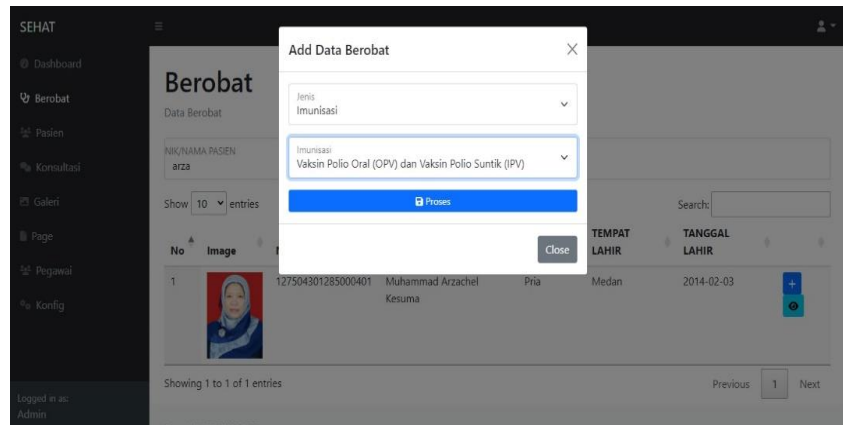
SEHAT

Dashboard
Berobat
Pasien
Konsultasi
Galeri
Page
Pegawai
Konfig

Logged in as:
Admin

Berobat
Data Berobat

NIK/NAMA PASIEN
arza

Show 10 entries

Search:

| No | Image | NIK | NAMA | JENIS KELAMIN | TEMPAT LAHIR | TANGGAL LAHIR | |
|---|---|---|---|---|---|---|---|
| 1 | | 1275043012850004​01 | Muhammad Arzachel Kesuma | Pria | Medan | 2014-02-03 | + |

Showing 1 to 1 of 1 entries

Previous 1 Next

Add Data Berobat

Jenis
Imunisasi

Imunisasi
Vaksin Polio Oral (OPV) dan Vaksin Polio Suntik (IPV)

Proses

Close